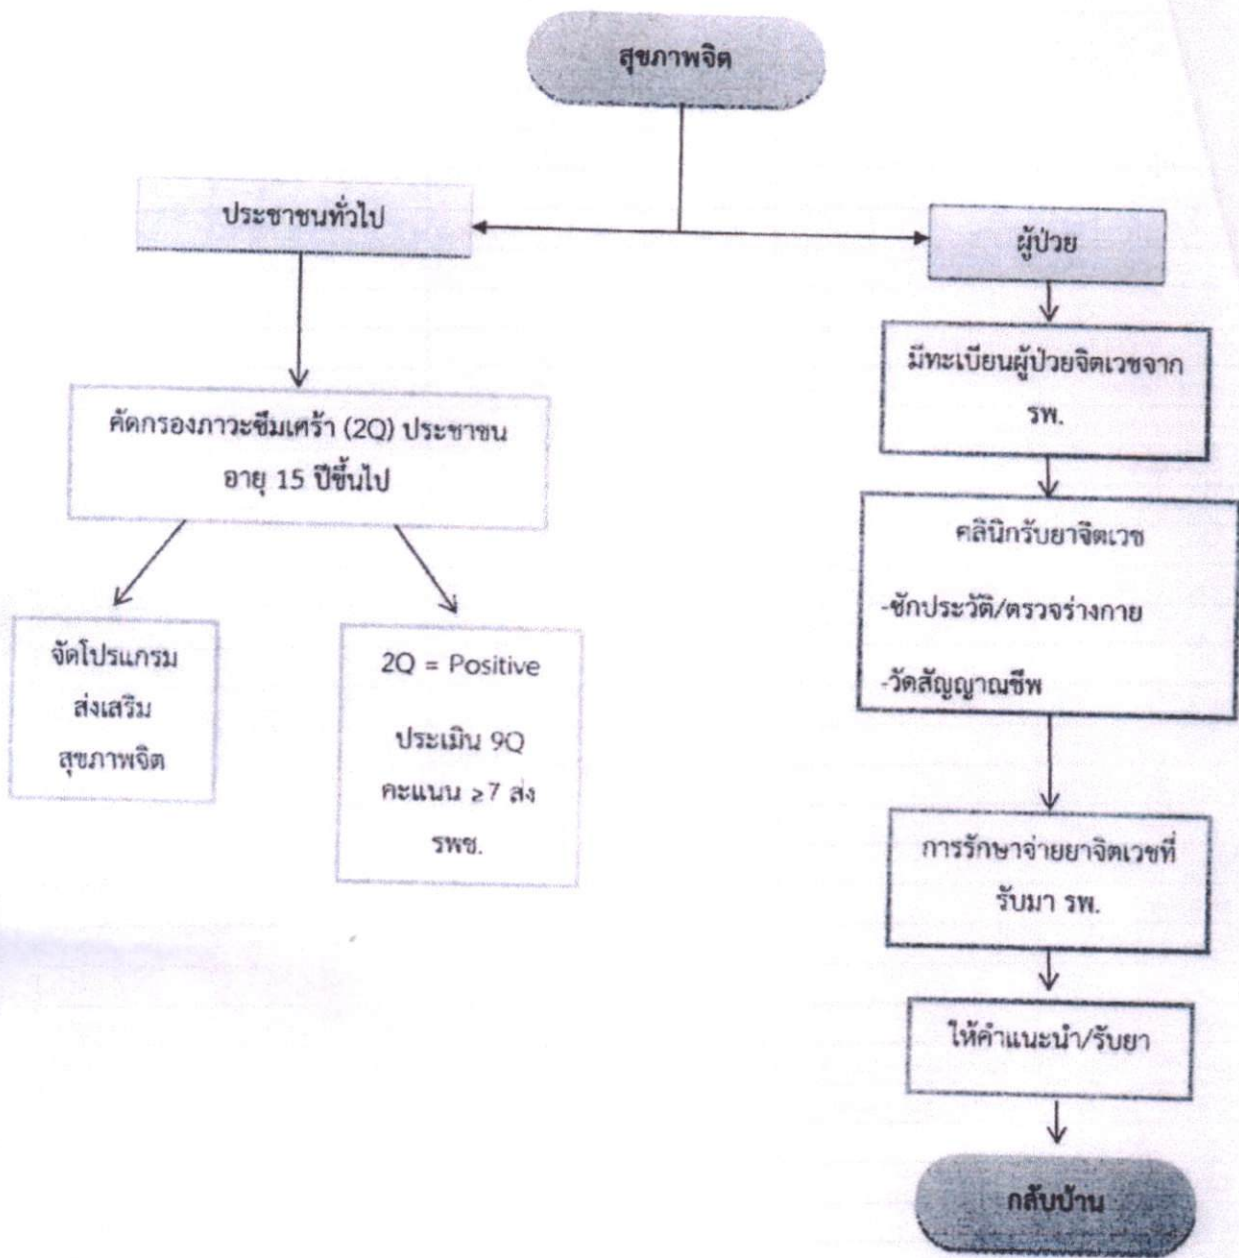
สุขภาพจิต

ประชาชนทั่วไป

คัดกรองภาวะซึมเศร้า (2Q) ประชาชน อายุ 15 ปีขึ้นไป

จัดโปรแกรม ส่งเสริม สุขภาพจิต

2Q = Positive

ประเมิน 9Q คะแนน $\geq 7$ ส่ง รพช.

ผู้ป่วย

มีทะเบียนผู้ป่วยจิตเวชจาก รพ.

คลินิกรับยาจิตเวช

-ซักประวัติ/ตรวจร่างกาย

-วัดสัญญาณชีพ

การรักษาจ่ายยาจิตเวชที่ รับมา รพ.

ให้คำแนะนำ/รับยา

กลับบ้าน